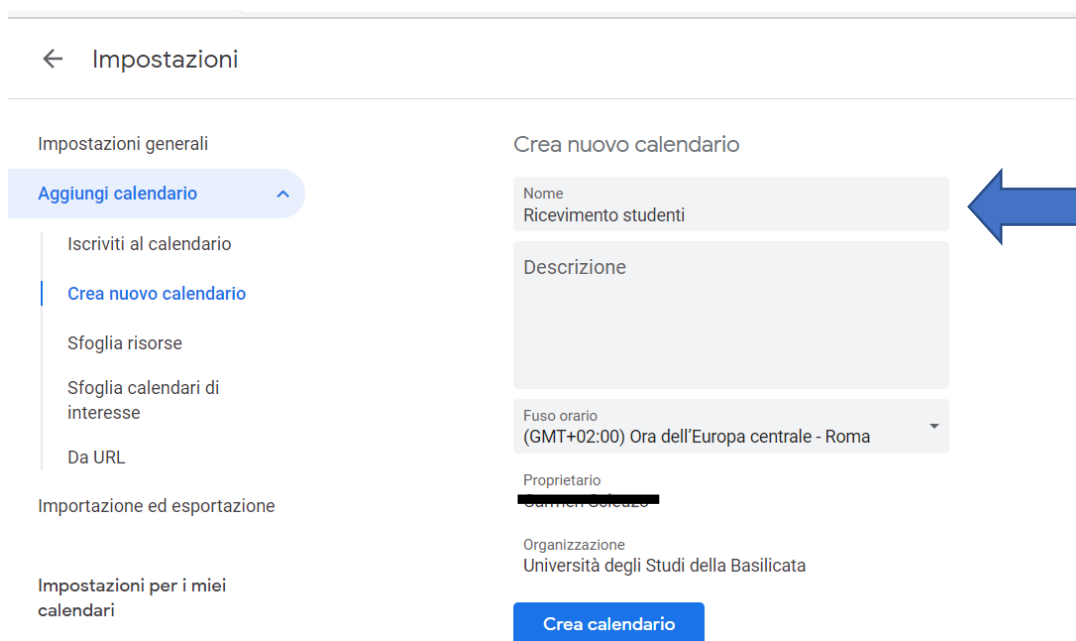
Impostazioni

Impostazioni generali

Aggiungi calendario

Iscriviti al calendario

Crea nuovo calendario

Sfoglia risorse

Sfoglia calendari di interesse

Da URL

Importazione ed esportazione

Impostazioni per i miei calendari

Crea nuovo calendario

Nome
Ricevimento studenti

Descrizione

Fuso orario
(GMT+02:00) Ora dell'Europa centrale - Roma

Proprietario
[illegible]

Organizzazione
Università degli Studi della Basilicata

Crea calendario